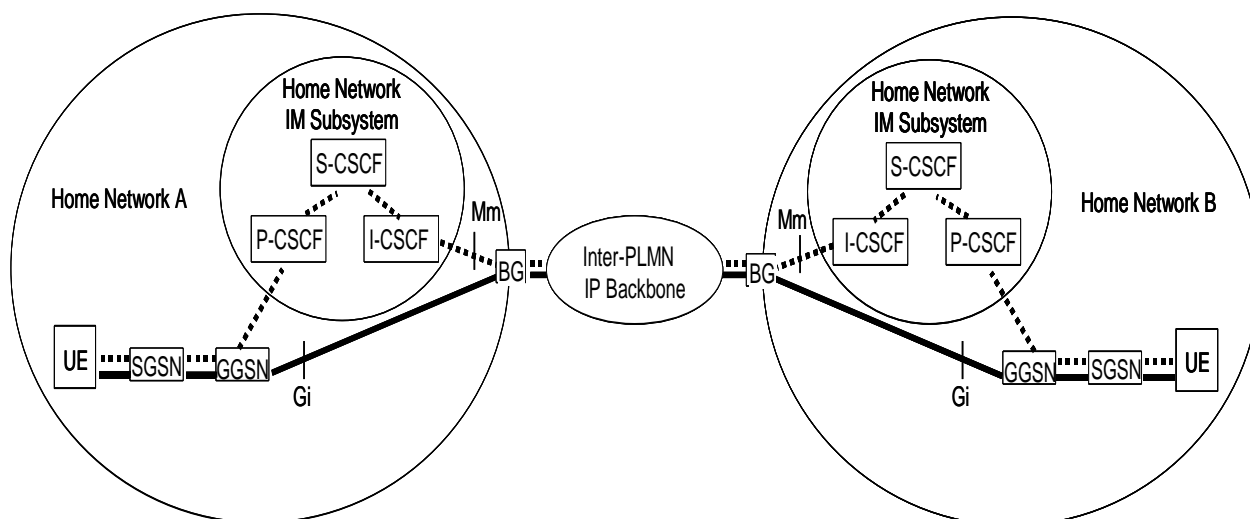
Home Network IM Subsystem

S-CSCF

Home Network A

P-CSCF

I-CSCF

Mm

BG

Inter-PLMN IP Backbone

BG

Mm

Home Network IM Subsystem

S-CSCF

I-CSCF

P-CSCF

Home Network B

UE

SGSN

GGSN

Gi

Gi

GGSN

SGSN

UE